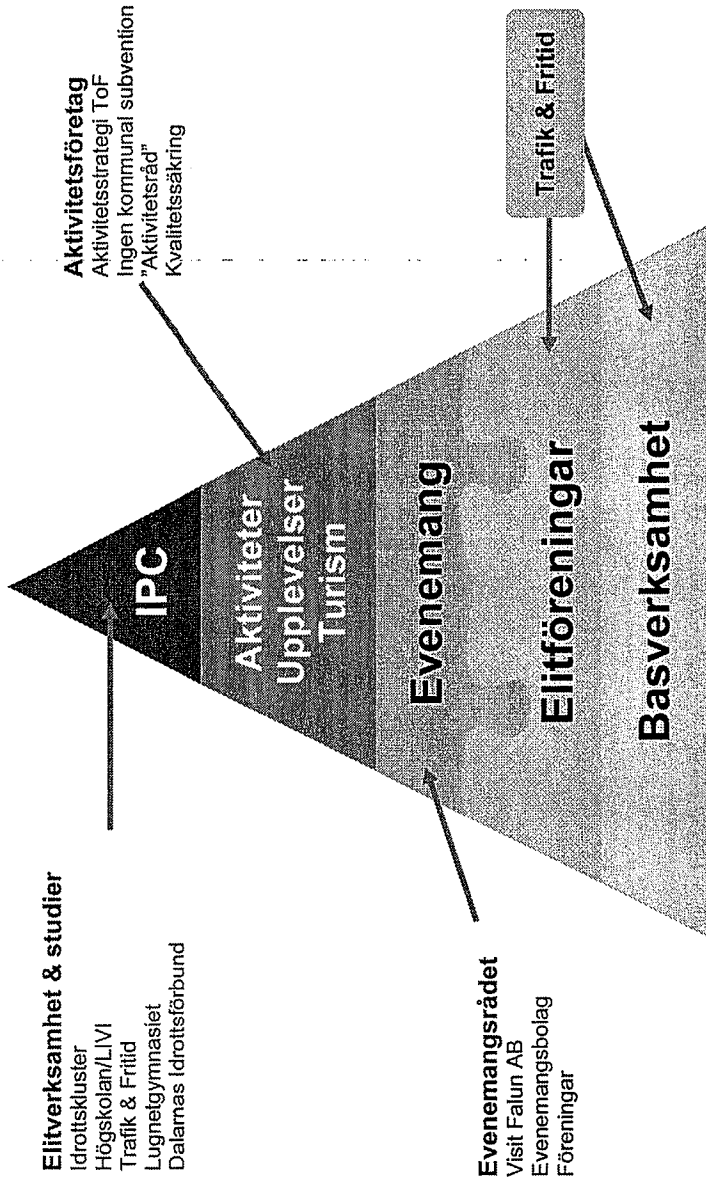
Elitverksamhet & studier
Idrottskluster
Högskolan/LIVI
Trafik & Fritid
Lugnetgymnasiet
Dalarnas Idrottsförbund

Evenemangsrådet
Visit Falun AB
Evenemangsbolag
Föreningar

IPC

Aktiviteter
Upplevelser
Turism

Evenemang

Elitföreningar

Basverksamhet

Aktivitetsföretag
Aktivitetsstrategi ToF
Ingen kommunal subvention
"Aktivitetsråd"
Kvalitetssäkring

Trafik & Fritid